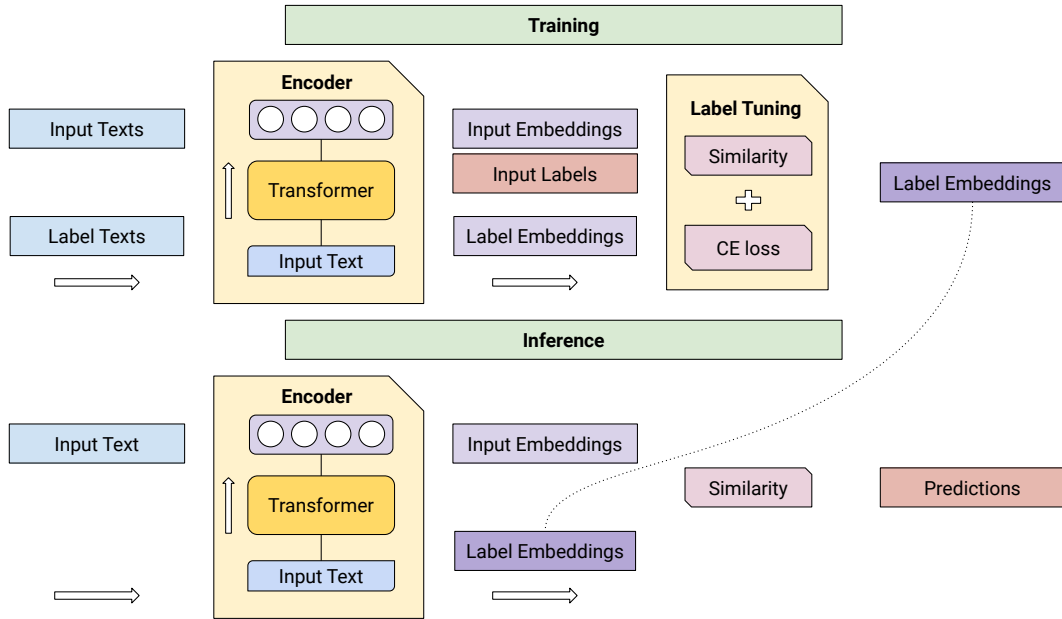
Training

Input Texts

Label Texts

Encoder

Transformer

Input Text

Input Embeddings

Input Labels

Label Embeddings

Label Tuning

Similarity

CE loss

Label Embeddings

Inference

Input Text

Encoder

Transformer

Input Text

Input Embeddings

Label Embeddings

Similarity

Predictions